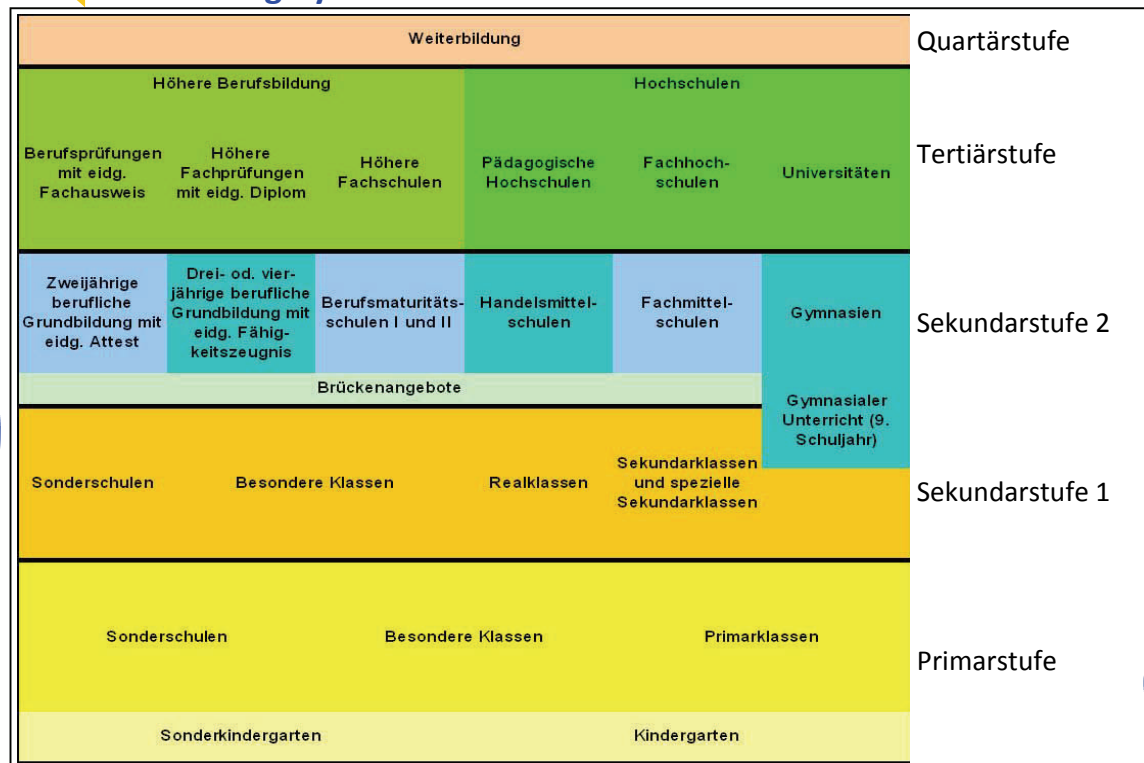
Weiterbildung

Quartärstufe

Höhere Berufsbildung

Hochschulen

Berufsprüfungen mit eidg. Fachausweis

Höhere Fachprüfungen mit eidg. Diplom

Höhere Fachschulen

Pädagogische Hochschulen

Fachhochschulen

Universitäten

Tertiärstufe

Zweijährige berufliche Grundbildung mit eidg. Attest

Drei- od. vierjährige berufliche Grundbildung mit eidg. Fähigkeitszeugnis

Berufsmaturitätsschulen I und II

Handelsmittelschulen

Fachmittelschulen

Gymnasien

Sekundarstufe 2

Brückenangebote

Gymnasialer Unterricht (9. Schuljahr)

Sonderschulen

Besondere Klassen

Realklassen

Sekundarklassen und spezielle Sekundarklassen

Sekundarstufe 1

Sonderschulen

Besondere Klassen

Primarklassen

Primarstufe

Sonderkindergarten

Kindergarten